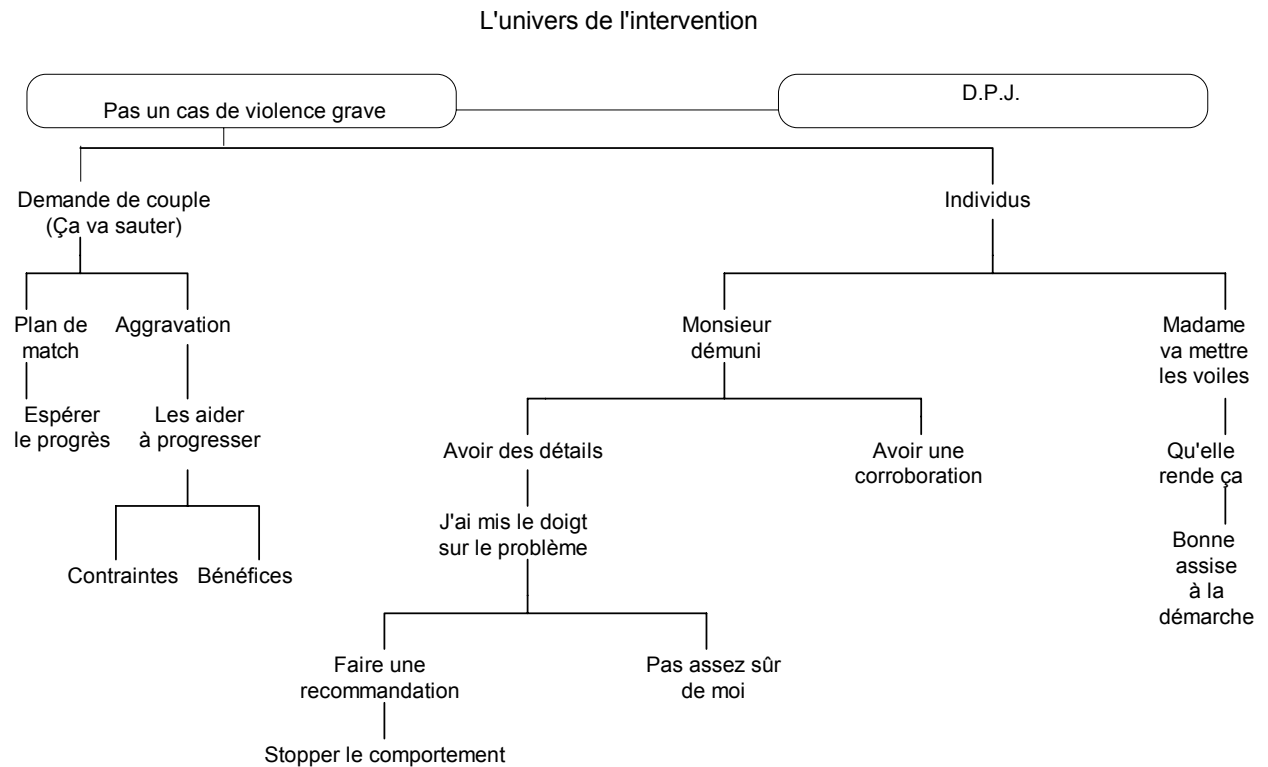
L'univers de l'intervention

Pas un cas de violence grave

D.P.J.

Demande de couple (Ça va sauter)

Individus

Plan de match

Aggravation

Espérer le progrès

Les aider à progresser

Contraintes

Bénéfices

Monsieur démuni

Avoir des détails

Avoir une corroboration

J'ai mis le doigt sur le problème

Faire une recommandation

Stopper le comportement

Pas assez sûr de moi

Madame va mettre les voiles

Qu'elle rende ça

Bonne assise à la démarche